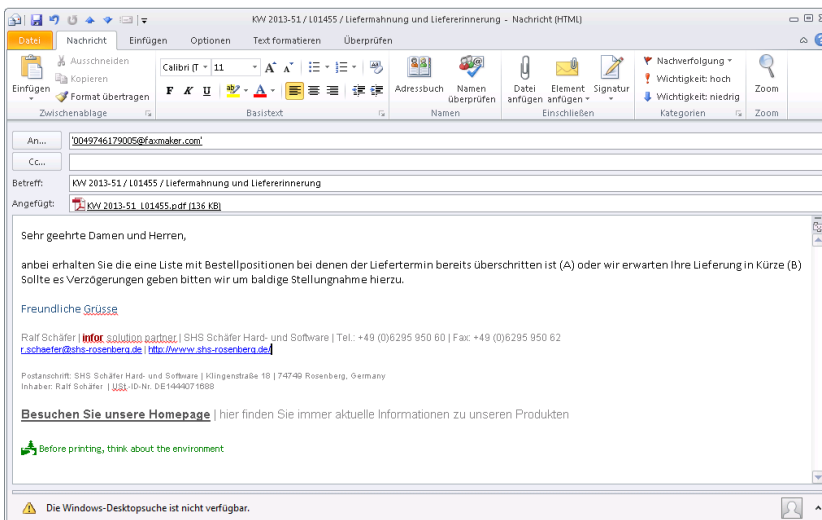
KW 2013-51 / L01455 / Liefermahnung und Liefererinnerung - Nachricht (HTML)

Datei | Nachricht | Einfügen | Optionen | Text formatieren | Überprüfen

Einfügen
Ausschneiden
Kopieren
Format übertragen
Zwischenablage

Calibri (T | 11
F K U
Basistext

Adressbuch | Namen überprüfen
Namen

Datei anfügen | Element anfügen | Signatur
Einschließen

Nachverfolgung
Wichtigkeit: hoch
Wichtigkeit: niedrig
Kategorien

Zoom
Zoom

An... '0049746179005@faxmaker.com'
Cc...
Betreff: KW 2013-51 / L01455 / Liefermahnung und Liefererinnerung
Angefügt: KW 2013-51_L01455.pdf (136 KB)

Sehr geehrte Damen und Herren,

anbei erhalten Sie die eine Liste mit Bestellpositionen bei denen der Liefertermin bereits überschritten ist (A) oder wir erwarten Ihre Lieferung in Kürze (B) Sollte es Verzögerungen geben bitten wir um baldige Stellungnahme hierzu.

Freundliche Grüsse

Ralf Schäfer | infor solution partner | SHS Schäfer Hard- und Software | Tel.: +49 (0)6295 950 60 | Fax: +49 (0)6295 950 62
r.schaefer@shs-rosenberg.de | http://www.shs-rosenberg.de/

Postanschrift: SHS Schäfer Hard- und Software | Klingenstraße 18 | 74749 Rosenberg, Germany
Inhaber: Ralf Schäfer | USt.-ID-Nr. DE144407168

Besuchen Sie unsere Homepage | hier finden Sie immer aktuelle Informationen zu unseren Produkten

Before printing, think about the environment

Die Windows-Desktopsuche ist nicht verfügbar.